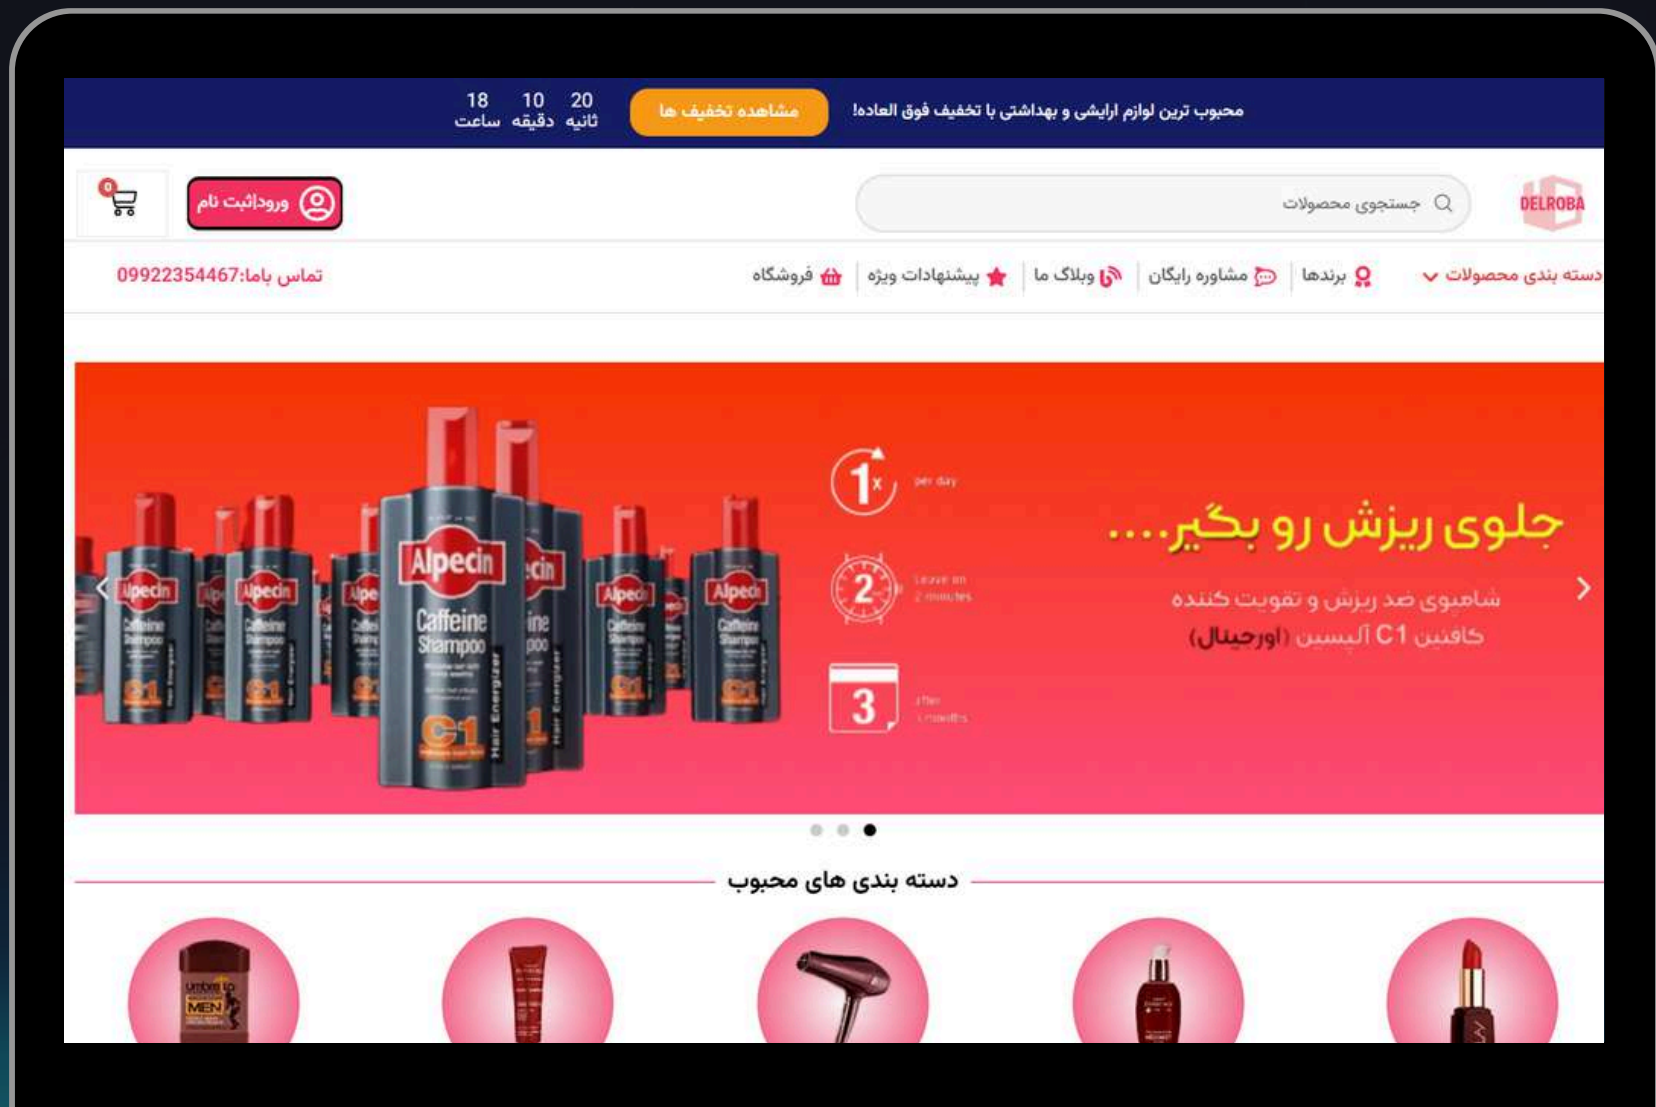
محبوب ترین لوازم ارایشی و بهداشتی با تخفیف فوق العاده!

مشاهده تخفیف ها

20 ثانیه 10 دقیقه 18 ساعت

DELROBA

جستجوی محصولات

ورود/ثبت نام

0

دسته بندی محصولات
برندها
مشاوره رایگان
وبلاگ ما
پیشنهادات ویژه
فروشگاه

تماس باما:09922354467

جلوی ریزش رو بگیر....

شامپوی ضد ریزش و تقویت کننده
کافئین C1 آلپسین (اورجینال)

1x per day

2 leave on 2 minutes

3 after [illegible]

Alpecin
Caffeine Shampoo
C1
Hair Energizer

دسته بندی های محبوب

MEN